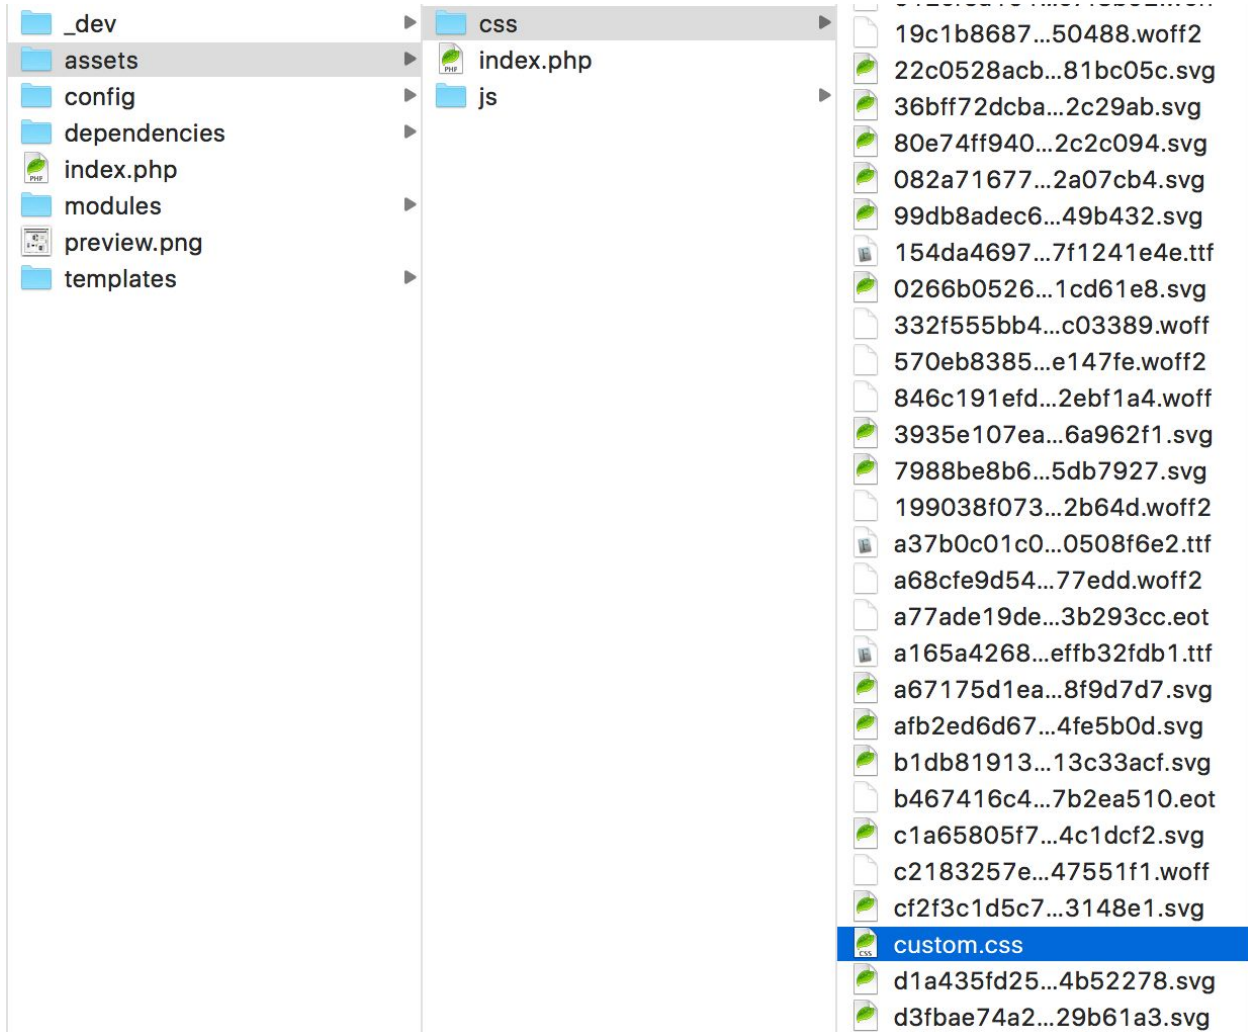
_dev
assets
config
dependencies
index.php
modules
preview.png
templates

css
index.php
js

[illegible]
19c1b8687...50488.woff2
22c0528acb...81bc05c.svg
36bff72dcba...2c29ab.svg
80e74ff940...2c2c094.svg
082a71677...2a07cb4.svg
99db8adec6...49b432.svg
154da4697...7f1241e4e.ttf
0266b0526...1cd61e8.svg
332f555bb4...c03389.woff
570eb8385...e147fe.woff2
846c191efd...2ebf1a4.woff
3935e107ea...6a962f1.svg
7988be8b6...5db7927.svg
199038f073...2b64d.woff2
a37b0c01c0...0508f6e2.ttf
a68cfe9d54...77edd.woff2
a77ade19de...3b293cc.eot
a165a4268...effb32fdb1.ttf
a67175d1ea...8f9d7d7.svg
afb2ed6d67...4fe5b0d.svg
b1db81913...13c33acf.svg
b467416c4...7b2ea510.eot
c1a65805f7...4c1dcf2.svg
c2183257e...47551f1.woff
cf2f3c1d5c7...3148e1.svg
custom.css
d1a435fd25...4b52278.svg
d3fbae74a2...29b61a3.svg